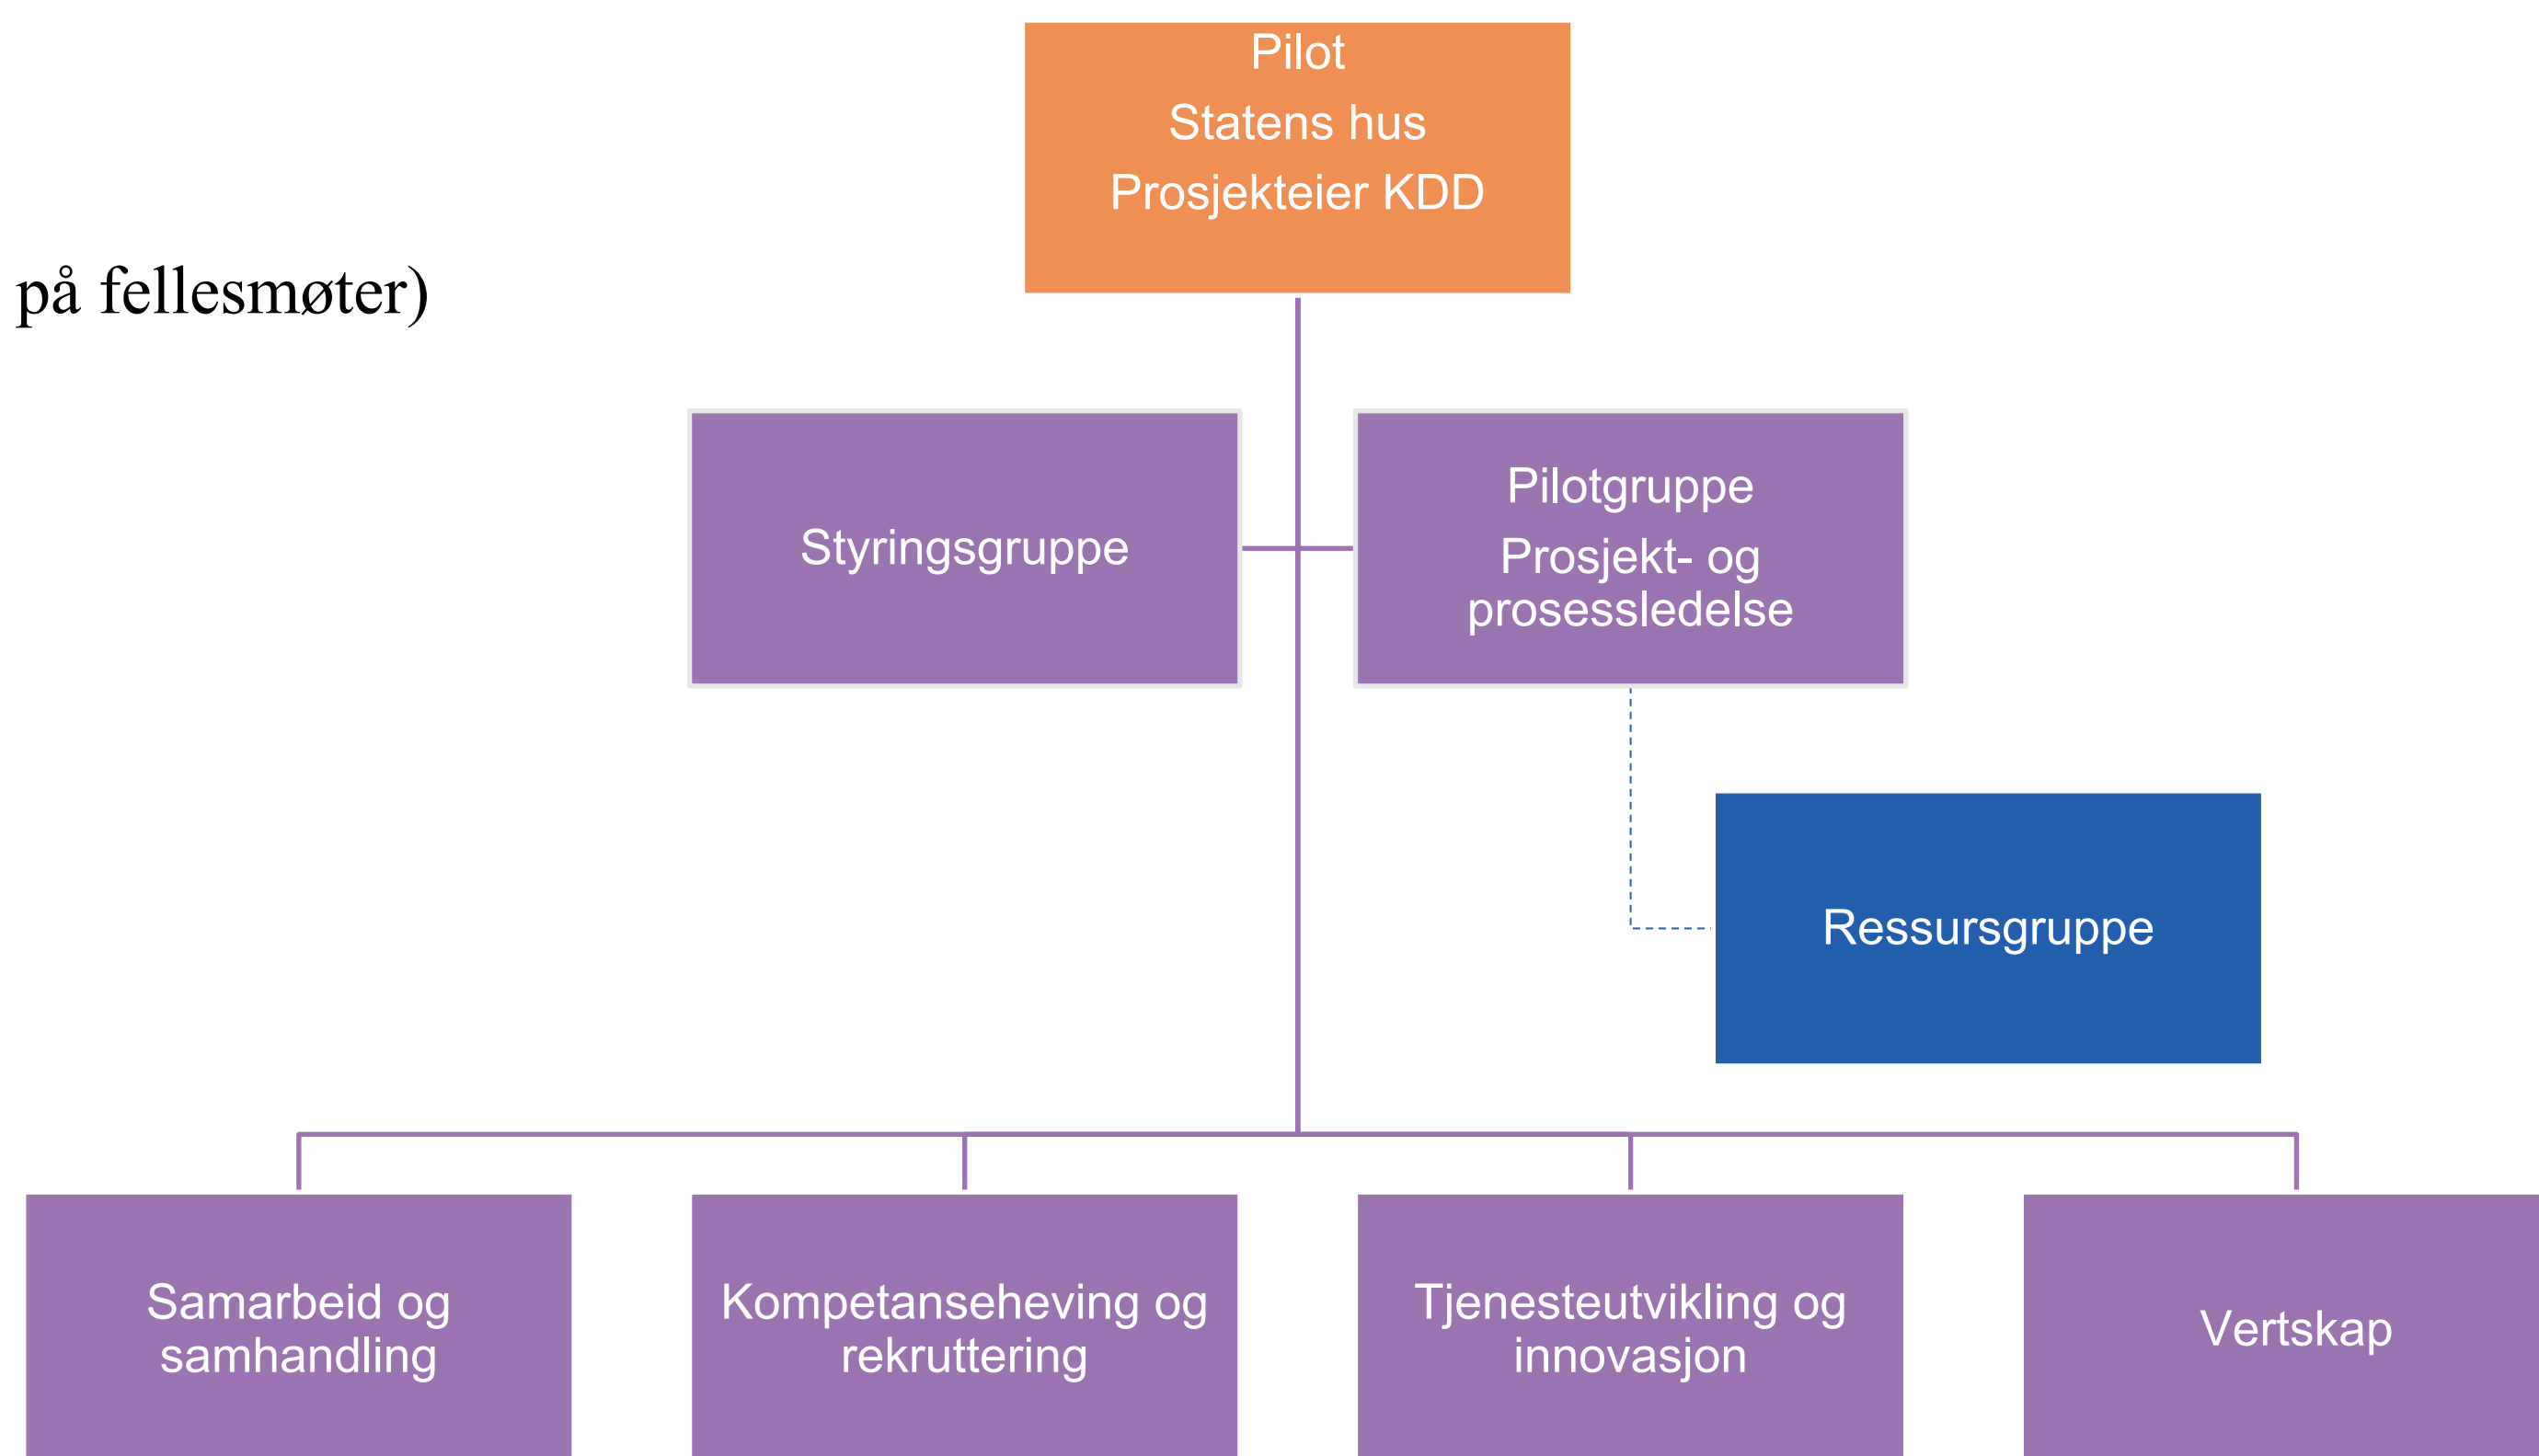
på fellesmøter)

Pilot
Statens hus
Prosjekteier KDD

Styringsgruppe

Pilotgruppe
Prosjekt- og prosessledelse

Ressursgruppe

Samarbeid og samhandling

Kompetanseheving og rekruttering

Tjenesteutvikling og innovasjon

Vertskap